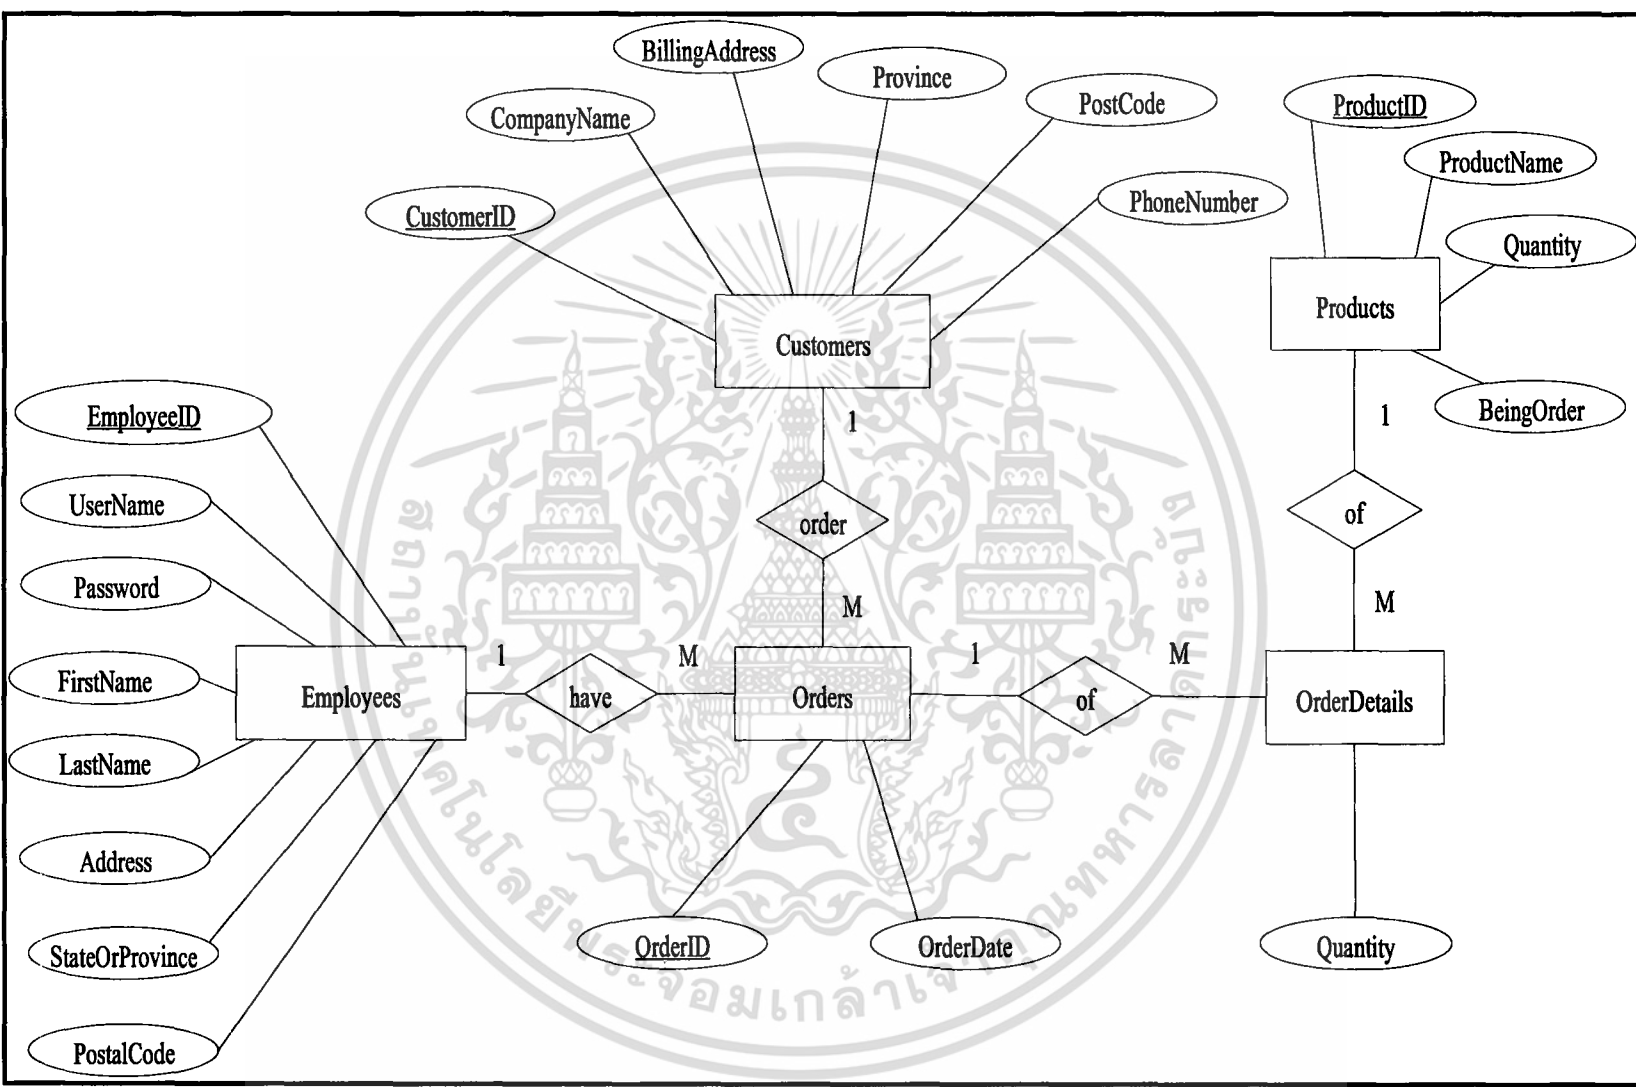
BillingAddress

Province

PostCode

CompanyName

ProductID

ProductName

CustomerID

PhoneNumber

Quantity

Products

Customers

BeingOrder

EmployeeID

1

1

UserName

order

of

Password

M

M

1

M

1

M

FirstName

Employees

have

Orders

of

OrderDetails

LastName

Address

StateOrProvince

OrderID

OrderDate

Quantity

PostalCode

สถาบันเทคโนโลยีพระจอมเกล้าเจ้าคุณทหารลาดกระบัง